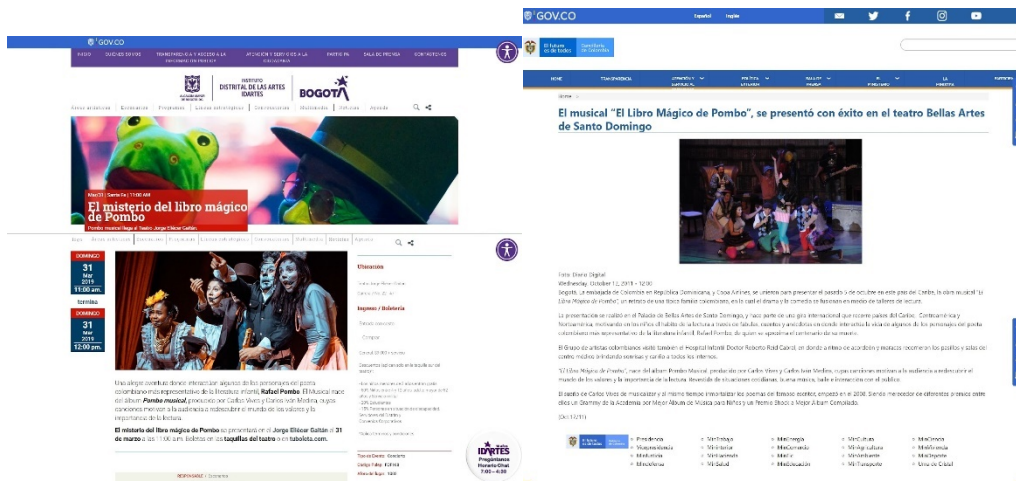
GOV.CO

INICIO  QUIÉNES SOMOS  TRANSPARENCIA Y ACCESO A LA INFORMACIÓN PÚBLICA  ATENCIÓN Y SERVICIOS A LA CIUDADANÍA  PARTICIPA  SALA DE PRENSA  CONTÁCTENOS

INSTITUTO DISTRITAL DE LAS ARTES IDARTES  BOGOTÁ

Áreas artísticas  Escenarios  Programas  Líneas estratégicas  Convocatorias  Multimedia  Artistas  Agenda

El misterio del libro mágico de Pombo

Pombo musical llega al Teatro Jorge Eliécer Gaitán

DOMINGO 31 Mar 2019 11:00 am.
termina
DOMINGO 31 Mar 2019 12:00 pm.

Ubicación

Ingreso / Boletería

Comprar

Una alegre aventura donde interactúan algunos de los personajes del poeta colombiano más representativo de la literatura infantil, Rafael Pombo. El Musical nace del álbum Pombo musical, producido por Carlos Vives y Carlos Iván Medina, cuyas canciones motivan a la audiencia a redescubrir el mundo de los valores y la importancia de la lectura.

El misterio del libro mágico de Pombo se presentará en el Jorge Eliécer Gaitán el 31 de marzo a las 11:00 a.m. Boletas en las taquillas del teatro o en tuboleta.com.

IDARTES Pregúntanos Horario Chat 7:00 - 4:30

GOV.CO  Español  English

El futuro es de todos  Cancillería de Colombia

El musical “El Libro Mágico de Pombo”, se presentó con éxito en el teatro Bellas Artes de Santo Domingo

Foto: Diario Digital
Wednesday, October 12, 2019 - 12:00

Santo Domingo, la embajada de Colombia en República Dominicana y Copa Airlines, se unieron para presentar el pasado 5 de octubre en esta gira del Caribe, la obra musical “El Libro Mágico de Pombo”, un retrato de una típica familia colombiana, en la cual el drama y la comedia se fusionan en medio de talleres de lectura.

La presentación se realizó en el Palacio de Bellas Artes de Santo Domingo, y hace parte de una gira internacional que recorre países del Caribe, Centroamérica y Norteamérica, motivando a los niños al hábito de la lectura a través de fábulas, cuentos y anécdotas en donde interactúa la vida de algunos de los personajes del poeta colombiano más representativo de la literatura infantil, Rafael Pombo, de quien se aproxima el centenario de su muerte.

El Grupo de artistas colombianos visitó también el Hospital Infantil Doctor Robert Reid Cabral, en donde a ritmo de acordeón y maracas recorrieron los pasillos y salas del centro médico brindando sonrisas y cariño a todos los internos.

“El Libro Mágico de Pombo”, nace del álbum Pombo Musical, producido por Carlos Vives y Carlos Iván Medina, cuyas canciones motivan a la audiencia a redescubrir el mundo de los valores y la importancia de la lectura, llevando de situaciones cotidianas, buena música, baile e interacción con el público.

El sueño de Carlos Vives de musicalizar y al mismo tiempo inmortalizar los poemas de Rafael Pombo, empezó en el 2008. Siendo merecedor de diferentes premios como dos Latin Grammy de la Academia por Mejor Álbum de Música para Niños y un Premio Shock a Mejor Álbum Consolidado.

(Oct 11/19)

Presidencia  Vicepresidencia  MinInterior  MinRelaciones  MinHacienda  MinJusticia  MinDefensa  MinSalud  MinTrabajo  MinMinas  MinComercio  MinEducación  MinCultura  MinAgricultura  MinVivienda  MinTransporte  MinCiencia  MinAmbiente  MinDeporte  Urna de Cristal